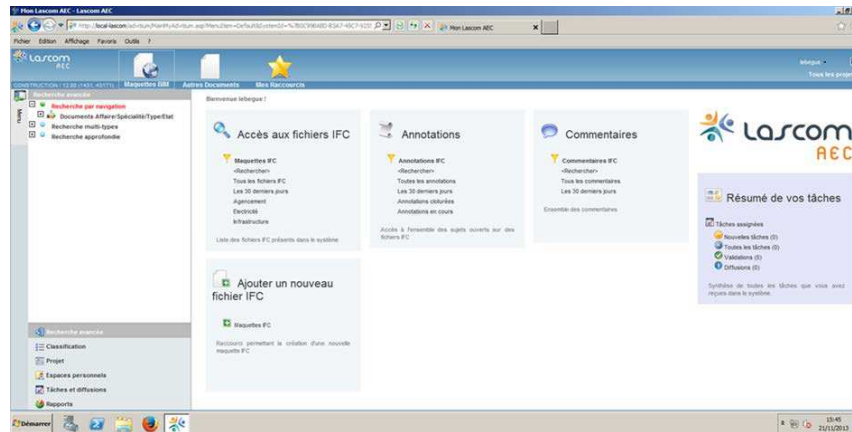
Mon Lascom AEC - Lascom AEC

http://localhost/adv/sm/MainMultiAdvSum.asp?MenuItem=Default&SystemID=%7B0C9904BD-B5A7-49C7-V201

Mon Lascom AEC

Fichier Edition Affichage Favoris Outils ?

Lascom AEC

Maquettes BIM
Autres Documents
Mes Raccourcis

lebegue
Tous les projets

CONSTRUCTION | 12.00 (1431, 43171)

Recherche avancée

Recherche par navigation
Documents Affaire/Spécialité/Type/Etat
Recherche multi-types
Recherche approfondie

Bienvenue lebegue !

Accès aux fichiers IFC

Maquettes IFC
<Rechercher>
Tous les fichiers IFC
Les 30 derniers jours
Agencement
Electricité
Infrastructure

Liste des fichiers IFC présents dans le système

Annotations

Annotations IFC
<Rechercher>
Toutes les annotations
Les 30 derniers jours
Annotations clôturées
Annotations en cours

Accès à l'ensemble des sujets ouverts sur des fichiers IFC

Commentaires

Commentaires IFC
<Rechercher>
Tous les commentaires
Les 30 derniers jours

Ensemble des commentaires

Lascom AEC

Résumé de vos tâches

Tâches assignées
Nouvelles tâches (0)
Toutes les tâches (0)
Validations (0)
Diffusions (0)

Synthèse de toutes les tâches que vous avez reçues dans le système.

Ajouter un nouveau fichier IFC

Maquettes IFC

Raccourci permettant la création d'une nouvelle maquette IFC

Recherche avancée
Classification
Projet
Espaces personnels
Tâches et diffusions
Rapports

Démarrer

15:45
21/11/2013